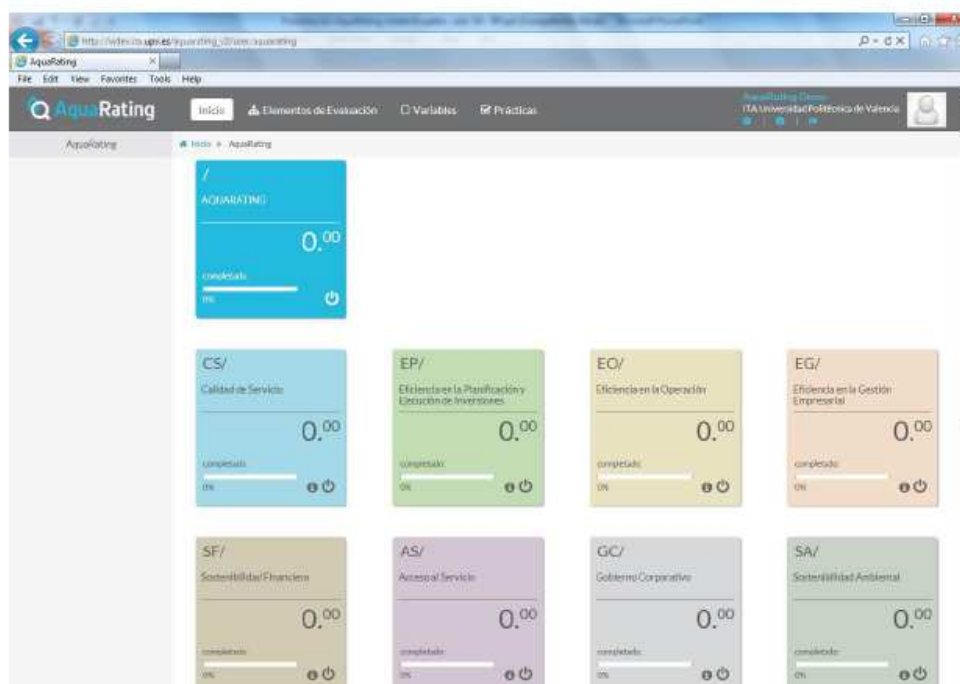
http://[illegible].upv.es/aquarating_v2/user/aquarating

AquaRating

File Edit View Favorites Tools Help

AquaRating

Inicio Elementos de Evaluación Variables Prácticas

AquaRating Demo
ITA Universidad Politécnica de Valencia

AquaRating

Inicio » AquaRating

/
AQUARATING
$0.^{00}$
completado
0%

CS/
Calidad de Servicio
$0.^{00}$
completado
0%

EP/
Eficiencia en la Planificación y Ejecución de Inversiones
$0.^{00}$
completado
0%

EO/
Eficiencia en la Operación
$0.^{00}$
completado
0%

EG/
Eficiencia en la Gestión Empresarial
$0.^{00}$
completado
0%

SF/
Sostenibilidad Financiera
$0.^{00}$
completado
0%

AS/
Acceso al Servicio
$0.^{00}$
completado
0%

GC/
Gobierno Corporativo
$0.^{00}$
completado
0%

SA/
Sostenibilidad Ambiental
$0.^{00}$
completado
0%